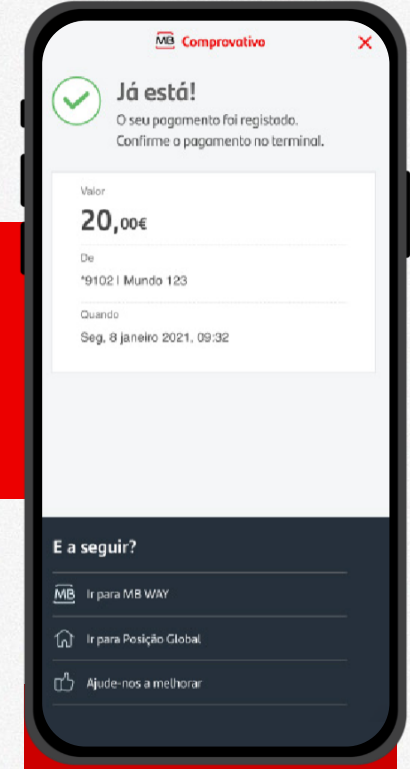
MB Comprovativo

Já está!
O seu pagamento foi registado. Confirme o pagamento no terminal.

Valor
20,00€

De
*9102 | Mundo 123

Quando
Seg, 8 janeiro 2021, 09:32

E a seguir?

MB Ir para MB WAY

Ir para Posição Global

Ajude-nos a melhorar